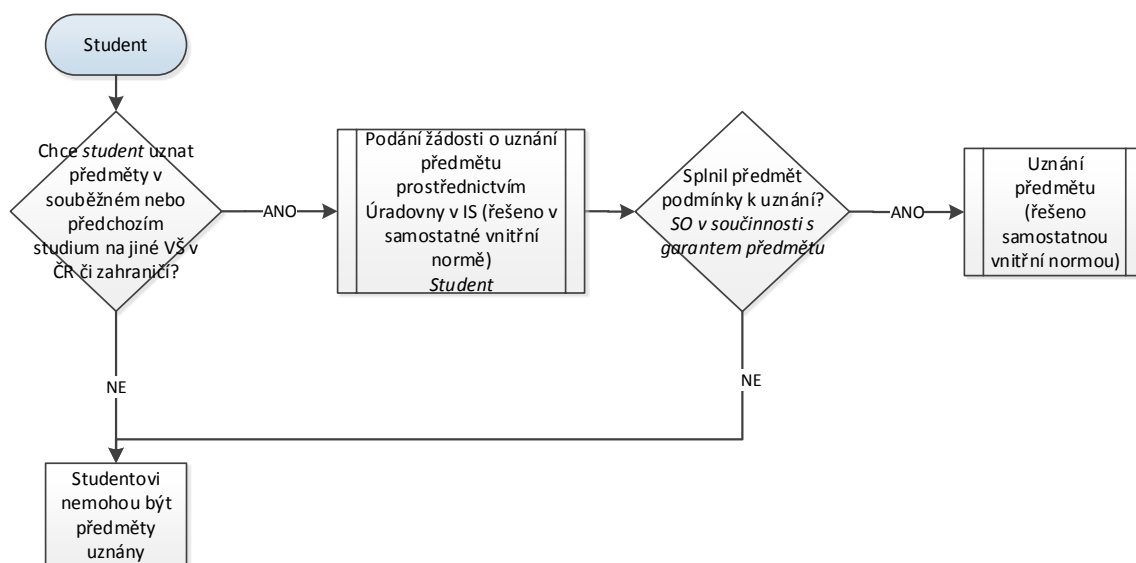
Student

Chce *student* uznat předměty v souběžném nebo předchozím studium na jiné VŠ v ČR či zahraničí?

ANO

Podání žádosti o uznání předmětu prostřednictvím Úradovny v IS (řešeno v samostatné vnitřní normě)
*Student*

Splnil předmět podmínky k uznání?
*SO v součinnosti s garantem předmětu*

ANO

Uznání předmětu (řešeno samostatnou vnitřní normou)

NE

NE

Studentovi nemohou být předměty uznány